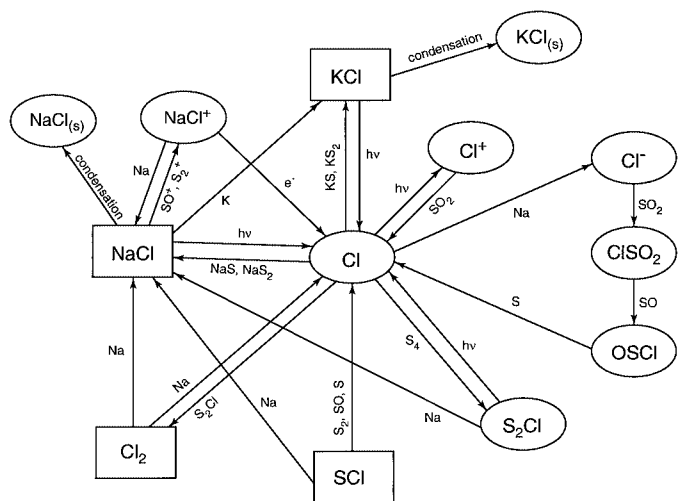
KCl

condensation

$KCl_{(s)}$

$NaCl_{(s)}$

$NaCl^+$

condensation

Na

$SO^+, S_2^+$

K

$e^-$

$KS, KS_2$

$h\nu$

$Cl^+$

$h\nu$

$SO_2$

$Cl^-$

Na

$SO_2$

NaCl

$h\nu$

Cl

$NaS, NaS_2$

$ClSO_2$

S

SO

$S_4$

$h\nu$

OSCl

Na

Na

$S_2Cl$

Na

Na

$S_2, SO, S$

$S_2Cl$

$Cl_2$

SCl